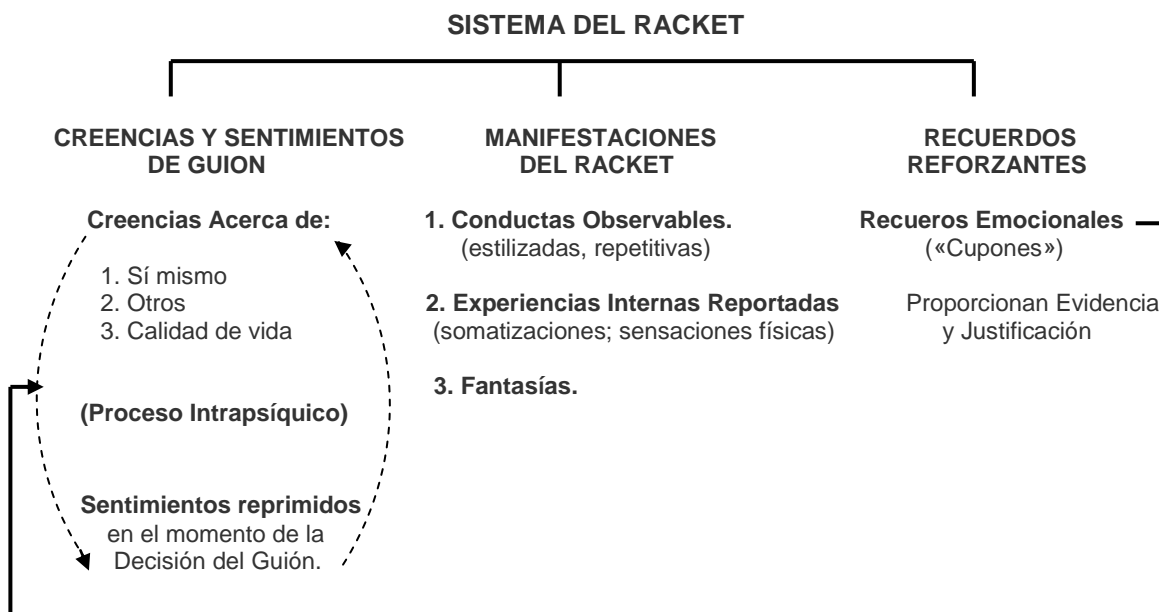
SISTEMA DEL RACKET

CREENCIAS Y SENTIMIENTOS DE GUION

Creencias Acerca de:

1. Sí mismo
2. Otros
3. Calidad de vida

(Proceso Intrapsíquico)

Sentimientos reprimidos en el momento de la Decisión del Guión.

MANIFESTACIONES DEL RACKET

1. Conductas Observables. (estilizadas, repetitivas)

2. Experiencias Internas Reportadas (somatizaciones; sensaciones físicas)

3. Fantasías.

RECUERDOS REFORZANTES

Recueros Emocionales («Cupones»)

Proporcionan Evidencia y Justificación